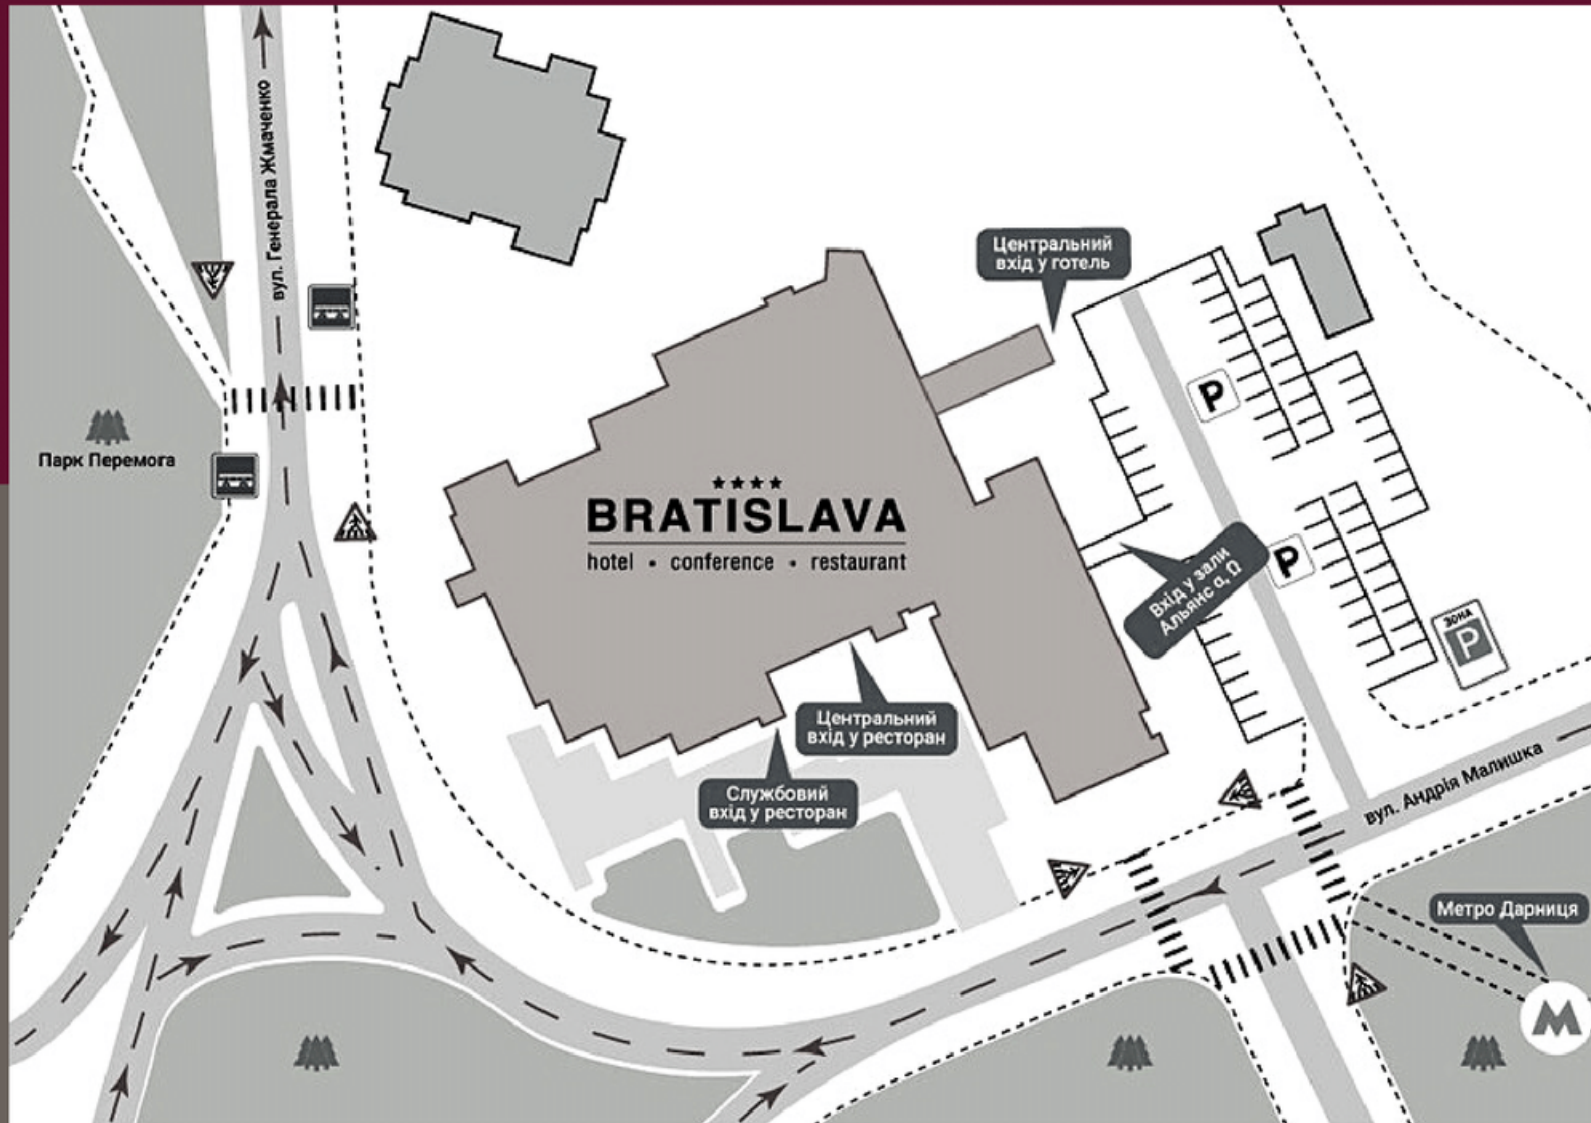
вул. Генерала Жмаченко

Парк Перемога

Центральний вхід у готель

★★★★
BRATISLAVA
hotel • conference • restaurant

P

P

Вхід у зали Альянс α, Ω

ЗОНА
P

Центральний вхід у ресторан

Службовий вхід у ресторан

вул. Андрія Малишка

Метро Дарниця

M